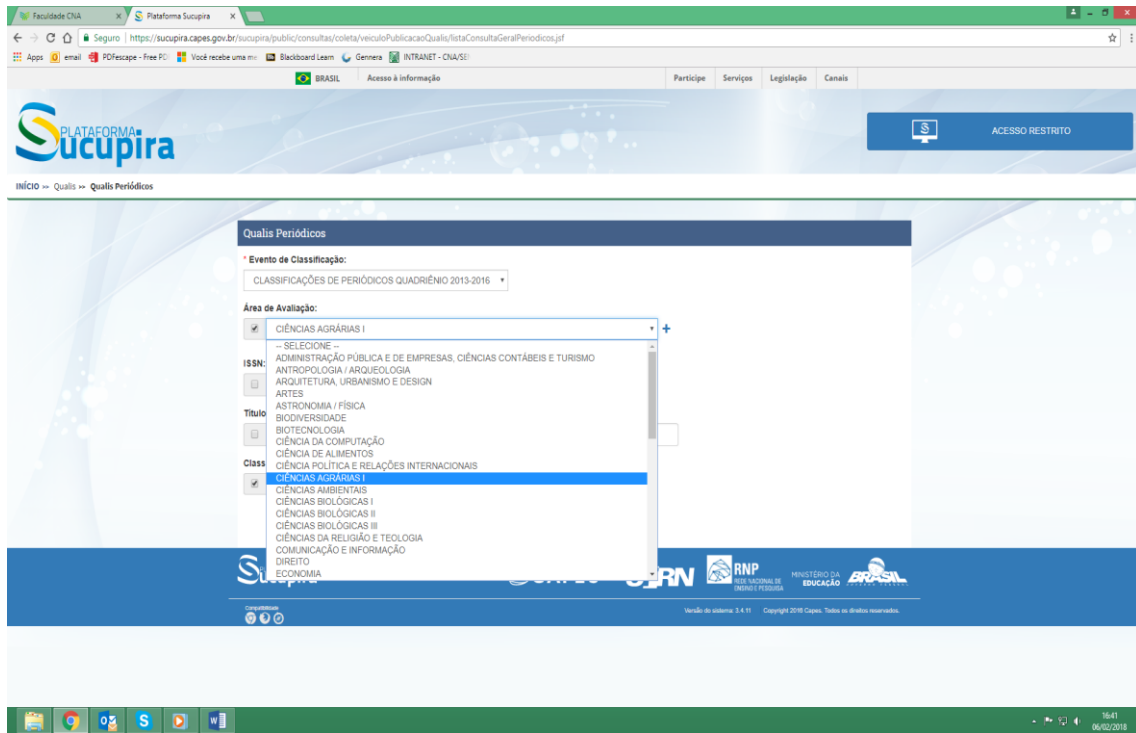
Faculdade CNA × Plataforma Sucupira ×

Seguro | https://sucupira.capes.gov.br/sucupira/public/consultas/coleta/veiculoPublicacaoQualis/listaConsultaGeralPeriodicos.jsf

Apps email PDFescape - Free PD Você recebe uma m Blackboard Learn Gennera INTRANET - CNA/SE

BRASIL Acesso à informação Participe Serviços Legislação Canais

PLATAFORMA Sucupira

ACESSO RESTRITO

INÍCIO >> Qualis >> Qualis Periódicos

Qualis Periódicos

* Evento de Classificação:

CLASSIFICAÇÕES DE PERIÓDICOS QUADRIÊNIO 2013-2016

Área de Avaliação:

CIÊNCIAS AGRÁRIAS I

-- SELECIONE --
ADMINISTRAÇÃO PÚBLICA E DE EMPRESAS, CIÊNCIAS CONTÁBEIS E TURISMO
ANTROPOLOGIA / ARQUEOLOGIA
ARQUITETURA, URBANISMO E DESIGN
ARTES
ASTRONOMIA / FÍSICA
BIODIVERSIDADE
BIOTECNOLOGIA
CIÊNCIA DA COMPUTAÇÃO
CIÊNCIA DE ALIMENTOS
CIÊNCIA POLÍTICA E RELAÇÕES INTERNACIONAIS
CIÊNCIAS AGRÁRIAS I
CIÊNCIAS AMBIENTAIS
CIÊNCIAS BIOLÓGICAS I
CIÊNCIAS BIOLÓGICAS II
CIÊNCIAS BIOLÓGICAS III
CIÊNCIAS DA RELIGIÃO E TEOLOGIA
COMUNICAÇÃO E INFORMAÇÃO
DIREITO
ECONOMIA

ISSN:

Título

Class

RNP REDE NACIONAL DE ENSINO E PESQUISA MINISTÉRIO DA EDUCAÇÃO BRASIL

Compatibilidade

Versão do sistema: 3.4.11 Copyright 2016 Capes. Todos os direitos reservados.

16:41
06/02/2018